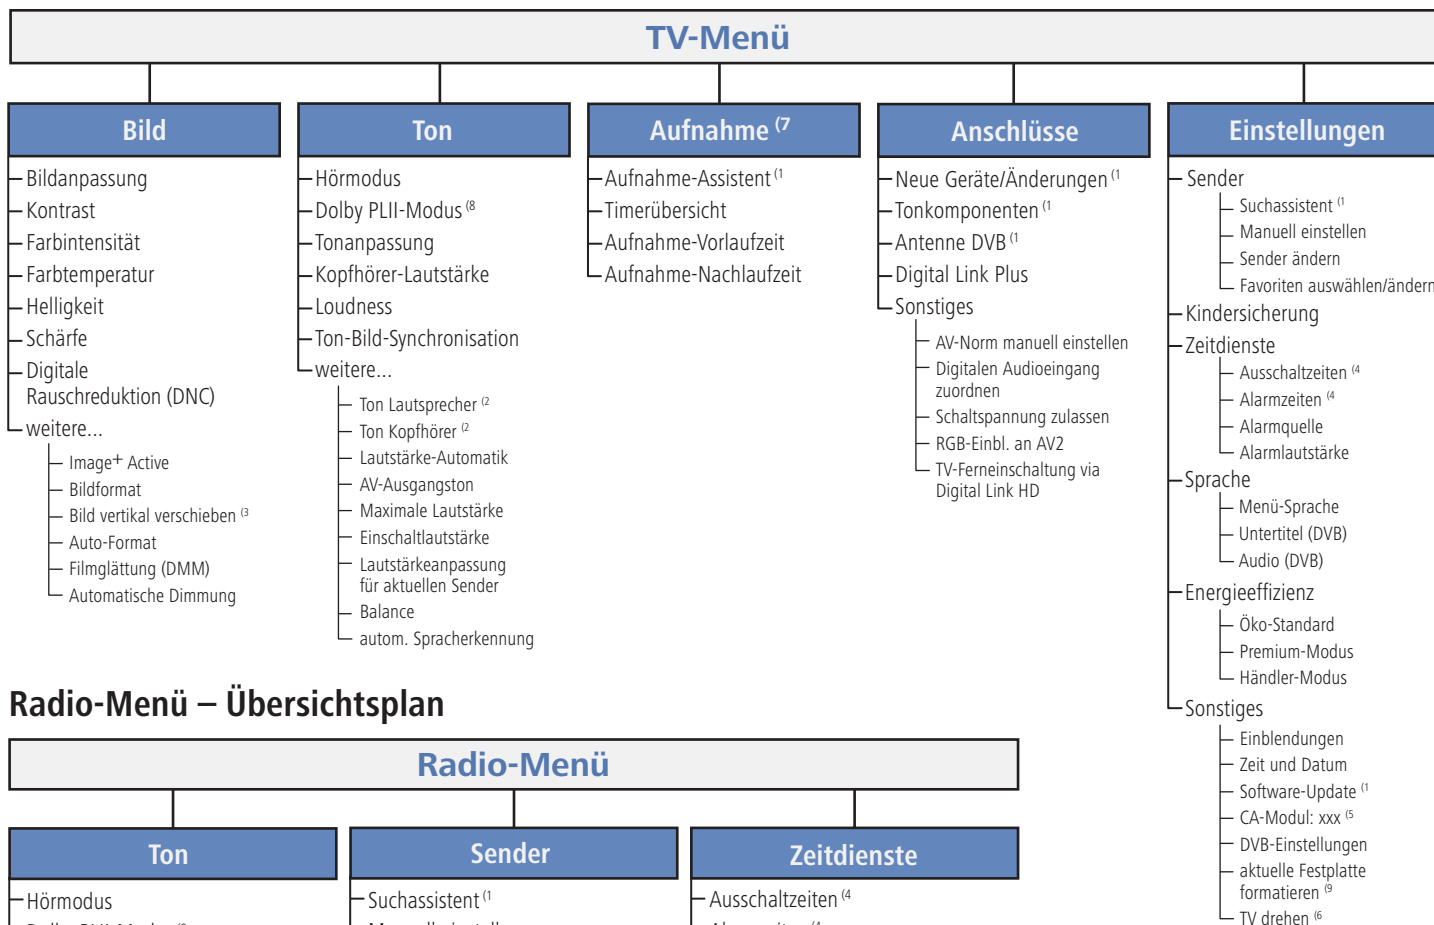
TV-Menü

Bild
Bildanpassung
Kontrast
Farbintensität
Farbtemperatur
Helligkeit
Schärfe
Digitale Rauschreduktion (DNC)
weitere...
Image+ Active
Bildformat
Bild vertikal verschieben (3
Auto-Format
Filmglättung (DMM)
Automatische Dimmung

Ton
Hörmodus
Dolby PLII-Modus (8
Tonanpassung
Kopfhörer-Lautstärke
Loudness
Ton-Bild-Synchronisation
weitere...
Ton Lautsprecher (2
Ton Kopfhörer (2
Lautstärke-Automatik
AV-Ausgangston
Maximale Lautstärke
Einschaltlautstärke
Lautstärkeanpassung für aktuellen Sender
Balance
autom. Spracherkennung

Aufnahme (7
Aufnahme-Assistent (1
Timerübersicht
Aufnahme-Vorlaufzeit
Aufnahme-Nachlaufzeit

Anschlüsse
Neue Geräte/Änderungen (1
Tonkomponenten (1
Antenne DVB (1
Digital Link Plus
Sonstiges
AV-Norm manuell einstellen
Digitalen Audioeingang zuordnen
Schaltspannung zulassen
RGB-Einbl. an AV2
TV-Ferneinschaltung via Digital Link HD

Einstellungen
Sender
Suchassistent (1
Manuell einstellen
Sender ändern
Favoriten auswählen/ändern
Kindersicherung
Zeitdienste
Ausschaltzeiten (4
Alarmzeiten (4
Alarmquelle
Alarmlautstärke
Sprache
Menü-Sprache
Untertitel (DVB)
Audio (DVB)
Energieeffizienz
Öko-Standard
Premium-Modus
Händler-Modus
Sonstiges
Einblendungen
Zeit und Datum
Software-Update (1
CA-Modul: xxx (5
DVB-Einstellungen
aktuelle Festplatte formatieren (9
TV drehen (6

Radio-Menü – Übersichtsplan

Radio-Menü

Ton
Hörmodus
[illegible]

Sender
Suchassistent (1
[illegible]

Zeitdienste
Ausschaltzeiten (4
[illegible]